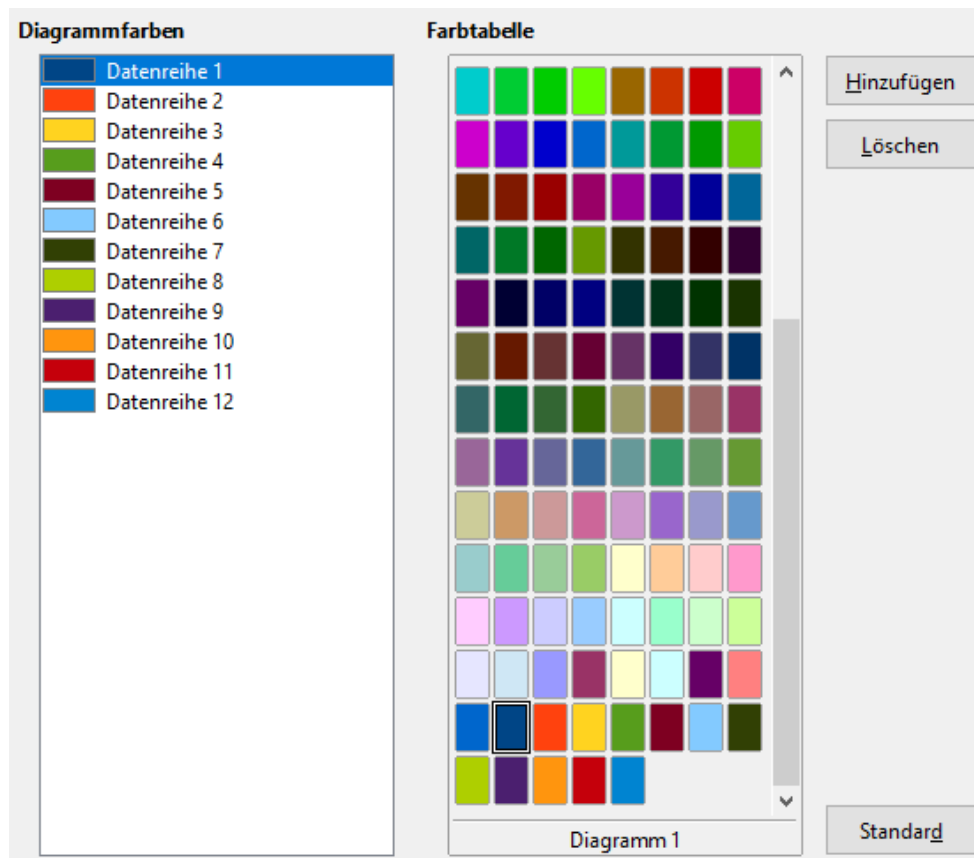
Diagrammfarben

Datenreihe 1
Datenreihe 2
Datenreihe 3
Datenreihe 4
Datenreihe 5
Datenreihe 6
Datenreihe 7
Datenreihe 8
Datenreihe 9
Datenreihe 10
Datenreihe 11
Datenreihe 12

Farbtabelle

Diagramm 1

Hinzufügen

Löschen

Standard